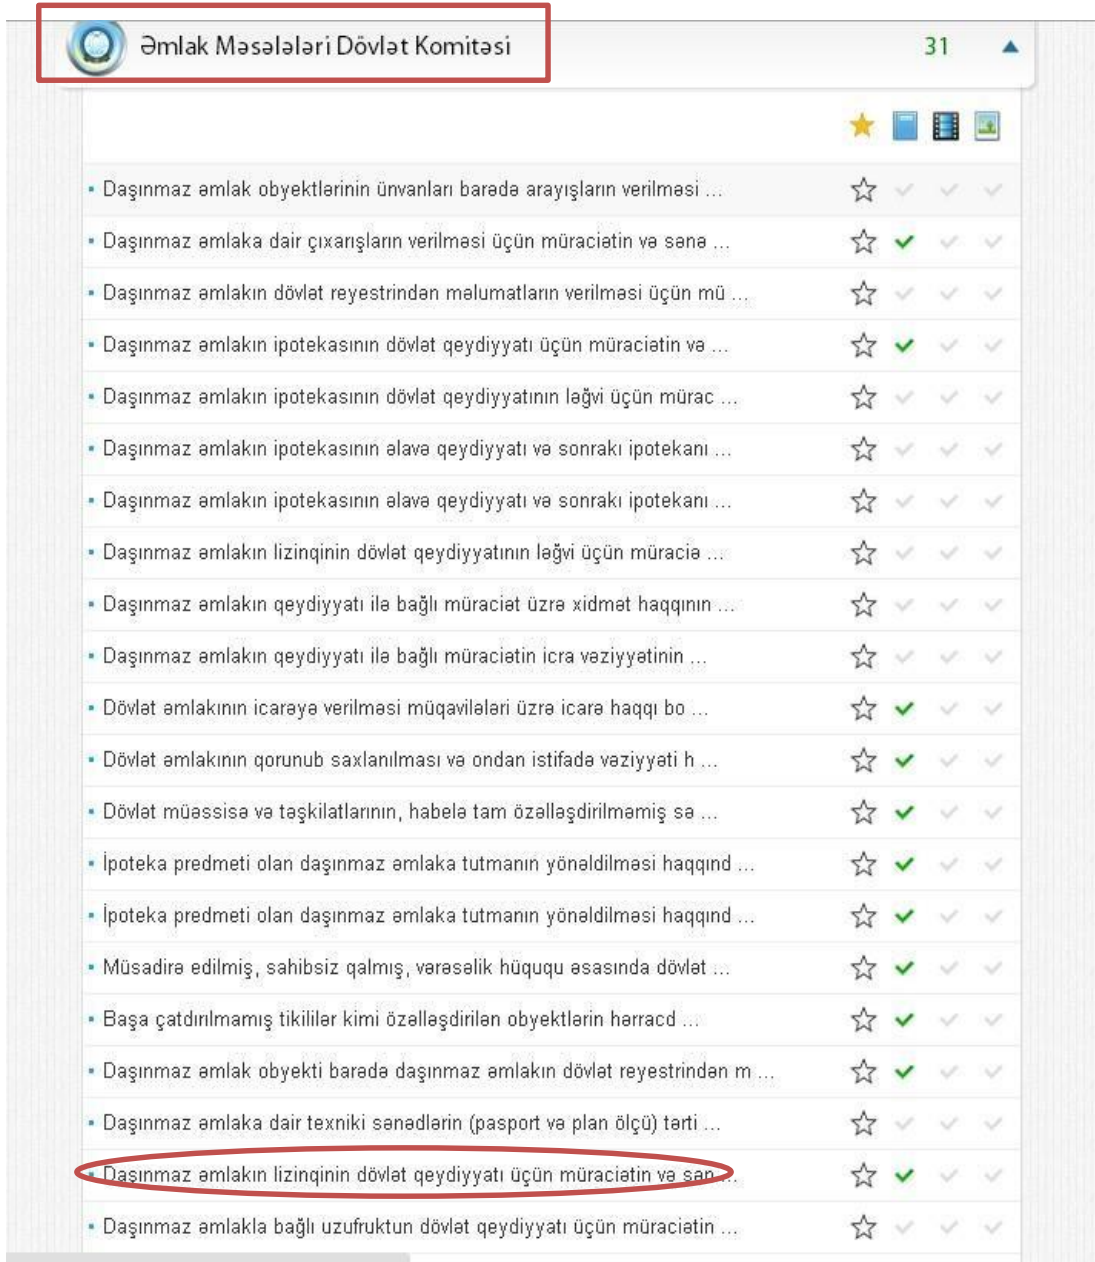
Əmlak Məsələləri Dövlət Komitəsi 31

- Daşınmaz əmlak obyektlərinin ünvanları barədə arayışların verilməsi ...
- Daşınmaz əmlaka dair çıxarışların verilməsi üçün müraciətin və sənə ...
- Daşınmaz əmlakın dövlət reyestrindən məlumatların verilməsi üçün mü ...
- Daşınmaz əmlakın ipotekasının dövlət qeydiyyatı üçün müraciətin və ...
- Daşınmaz əmlakın ipotekasının dövlət qeydiyyatının ləğvi üçün mürac ...
- Daşınmaz əmlakın ipotekasının əlavə qeydiyyatı və sonrakı ipotekanı ...
- Daşınmaz əmlakın ipotekasının əlavə qeydiyyatı və sonrakı ipotekanı ...
- Daşınmaz əmlakın lizinqinin dövlət qeydiyyatının ləğvi üçün müraciə ...
- Daşınmaz əmlakın qeydiyyatı ilə bağlı müraciət üzrə xidmət haqqının ...
- Daşınmaz əmlakın qeydiyyatı ilə bağlı müraciətin icra vəziyyətinin ...
- Dövlət əmlakının icarəyə verilməsi müqavilələri üzrə icarə haqqı bo ...
- Dövlət əmlakının qorunub saxlanılması və ondan istifadə vəziyyəti h ...
- Dövlət müəssisə və təşkilatlarının, habelə tam özəlləşdirilməmiş sə ...
- İpoteka predmeti olan daşınmaz əmlaka tutmanın yönəldilməsi haqqınd ...
- İpoteka predmeti olan daşınmaz əmlaka tutmanın yönəldilməsi haqqınd ...
- Müsadirə edilmiş, sahibsiz qalmış, vərəsəlik hüququ əsasında dövlət ...
- Başa çatdırılmamış tikililər kimi özəlləşdirilən obyektlərin hərracd ...
- Daşınmaz əmlak obyekti barədə daşınmaz əmlakın dövlət reyestrindən m ...
- Daşınmaz əmlaka dair texniki sənədlərin (pasport və plan ölçü) tərti ...
- Daşınmaz əmlakın lizinqinin dövlət qeydiyyatı üçün müraciətin və sən ...
- Daşınmaz əmlakla bağlı uzufruktun dövlət qeydiyyatı üçün müraciətin ...